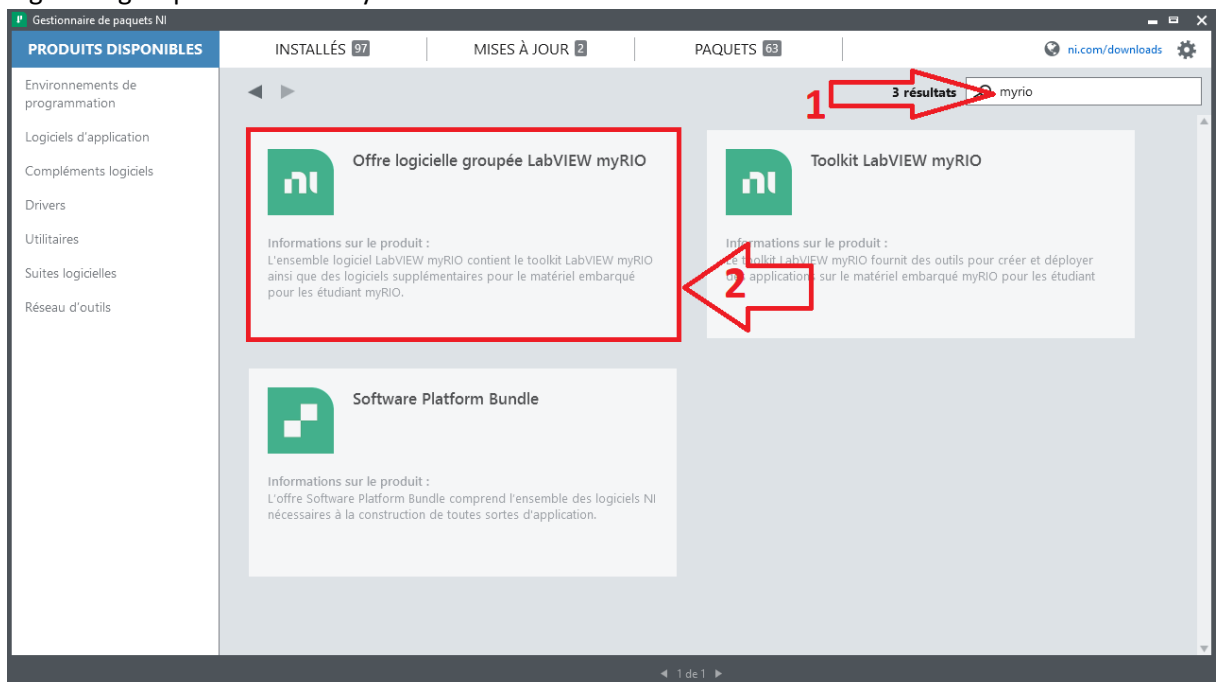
Gestionnaire de paquets NI

PRODUITS DISPONIBLES
INSTALLÉS 97
MISES À JOUR 2
PAQUETS 63
ni.com/downloads

Environnements de programmation
Logiciels d'application
Compléments logiciels
Drivers
Utilitaires
Suites logicielles
Réseau d'outils

3 résultats
myrio
1

Offre logicielle groupée LabVIEW myRIO
Informations sur le produit :
L'ensemble logiciel LabVIEW myRIO contient le toolkit LabVIEW myRIO ainsi que des logiciels supplémentaires pour le matériel embarqué pour les étudiant myRIO.

2

Toolkit LabVIEW myRIO
Informations sur le produit :
Le toolkit LabVIEW myRIO fournit des outils pour créer et déployer des applications sur le matériel embarqué myRIO pour les étudiant

Software Platform Bundle
Informations sur le produit :
L'offre Software Platform Bundle comprend l'ensemble des logiciels NI nécessaires à la construction de toutes sortes d'application.

1 de 1